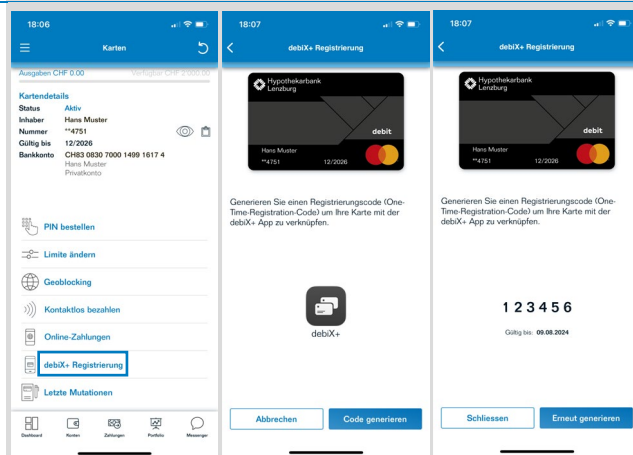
18:06

Karten

Ausgaben CHF 0.00 Verfügbar CHF 2'000.00

Kartendetails
Status Aktiv
Inhaber Hans Muster
Nummer **4751
Gültig bis 12/2026
Bankkonto CH83 0830 7000 1499 1617 4
Hans Muster
Privatkonto

PIN bestellen

Limite ändern

Geoblocking

Kontaktlos bezahlen

Online-Zahlungen

debiX+ Registrierung

Letzte Mutationen

Dashboard Konten Zahlungen Portfolio Messenger

18:07

debiX+ Registrierung

Hypothekarbank Lenzburg

debit

Hans Muster
**4751 12/2026

Generieren Sie einen Registrierungscode (One-Time-Registration-Code) um Ihre Karte mit der debiX+ App zu verknüpfen.

debiX+

Abbrechen Code generieren

18:07

debiX+ Registrierung

Hypothekarbank Lenzburg

debit

Hans Muster
**4751 12/2026

Generieren Sie einen Registrierungscode (One-Time-Registration-Code) um Ihre Karte mit der debiX+ App zu verknüpfen.

123456

Gültig bis: 09.08.2024

Schliessen Erneut generieren